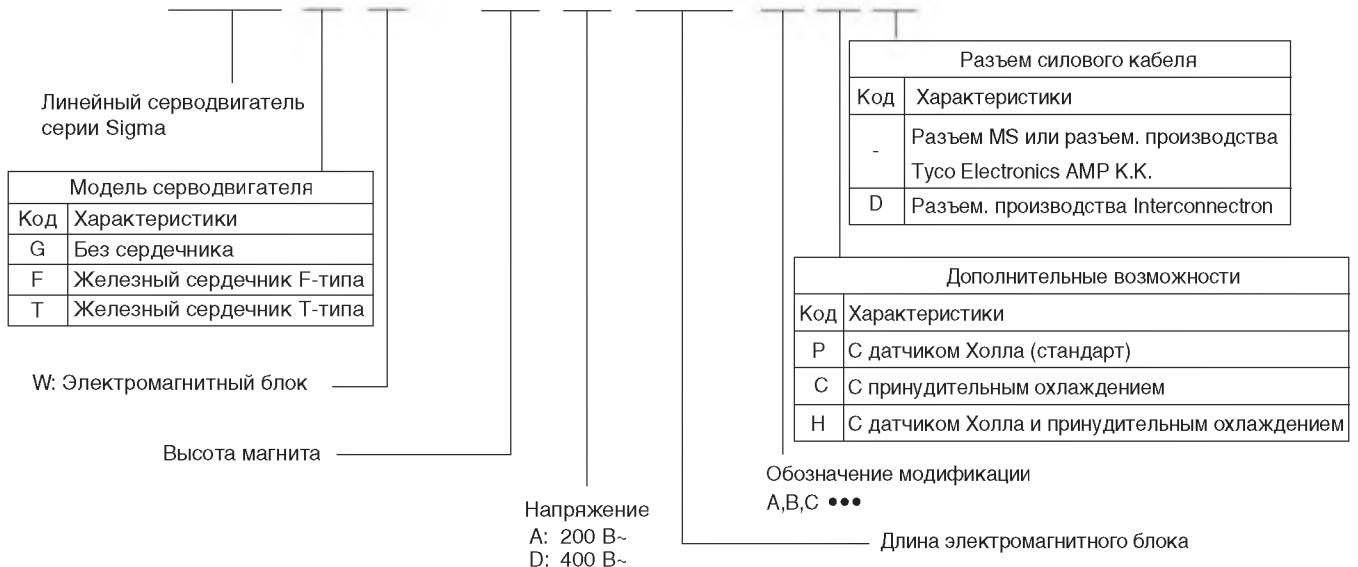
Линейный серводвигатель серии Sigma

| Модель серводвигателя | |
|---|---|
| Код | Характеристики |
| G | Без сердечника |
| F | Железный сердечник F-типа |
| T | Железный сердечник T-типа |

W: Электромагнитный блок

Высота магнита

Напряжение
A: 200 В~
D: 400 В~

Длина электромагнитного блока

Обозначение модификации
A,B,C •••

| Дополнительные возможности | |
|---|---|
| Код | Характеристики |
| P | С датчиком Холла (стандарт) |
| C | С принудительным охлаждением |
| H | С датчиком Холла и принудительным охлаждением |

| Разъем силового кабеля | |
|---|---|
| Код | Характеристики |
| - | Разъем MS или разъем. производства Tyco Electronics AMP K.K. |
| D | Разъем. производства Interconnectron |